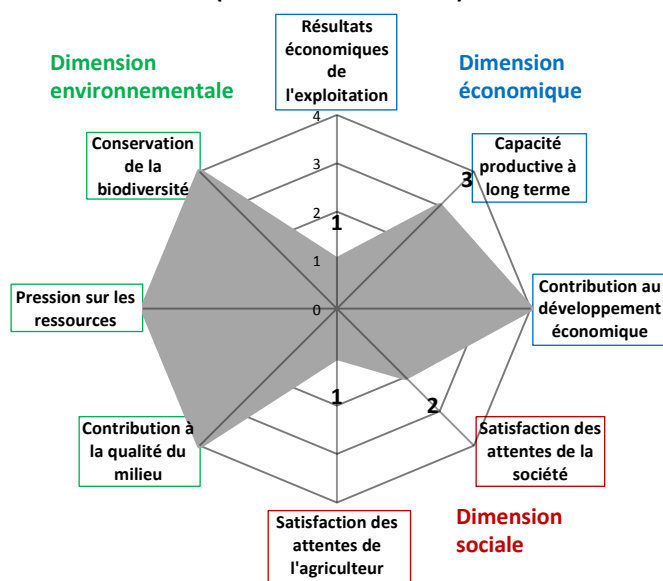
Résultats économiques de l'exploitation

Dimension environnementale

Dimension économique

4
3
2
1
0

Conservation de la biodiversité

Capacité productive à long terme

3

1

Pression sur les ressources

Contribution au développement économique

1

2

Contribution à la qualité du milieu

Satisfaction des attentes de la société

Satisfaction des attentes de l'agriculteur

Dimension sociale